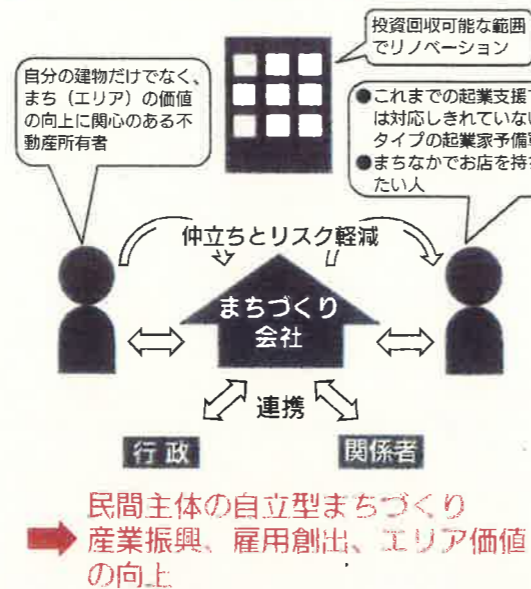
自分の建物だけでなく、まち（エリア）の価値の向上に関心のある不動産所有者

投資回収可能な範囲でリノベーション

●これまでの起業支援では対応しきれていないタイプの起業家予備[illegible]
●まちなかでお店を持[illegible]たい人

仲立ちとリスク軽減

まちづくり
会社

連携

行政

関係者

民間主体の自立型まちづくり
産業振興、雇用創出、エリア価値の向上